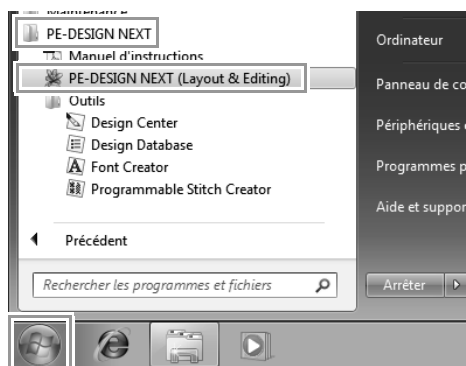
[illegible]
PE-DESIGN NEXT
Manuel d'instructions
PE-DESIGN NEXT (Layout & Editing)
Outils
Design Center
Design Database
Font Creator
Programmable Stitch Creator
Précédent
Rechercher les programmes et fichiers

Ordinateur
Panneau de co
Périphériques
Programmes p
Aide et suppor
Arrêter